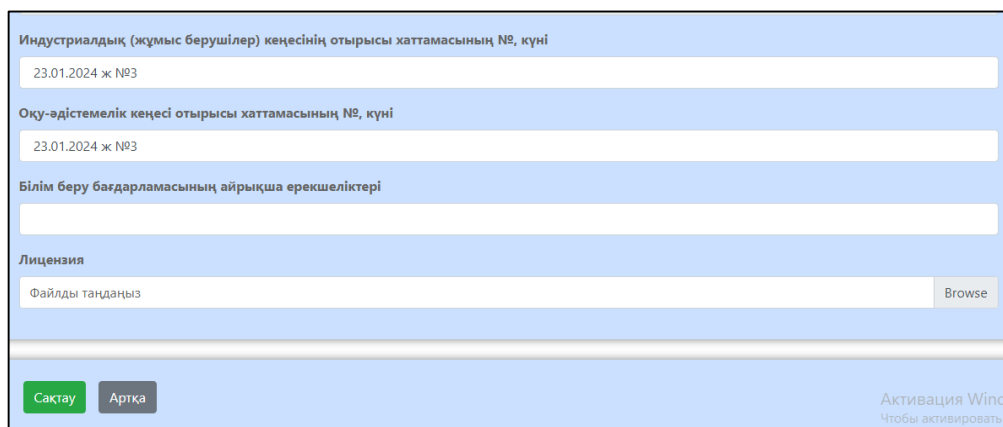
Индустриалдық (жұмыс берушілер) кеңесінің отырысы хаттамасының №, күні

23.01.2024 ж №3

Оқу-әдістемелік кеңесі отырысы хаттамасының №, күні

23.01.2024 ж №3

Білім беру бағдарламасының айрықша ерекшеліктері

Лицензия

Файлды таңдаңыз

Browse

Сақтау

Артқа

Активация Winc

Чтобы активировать